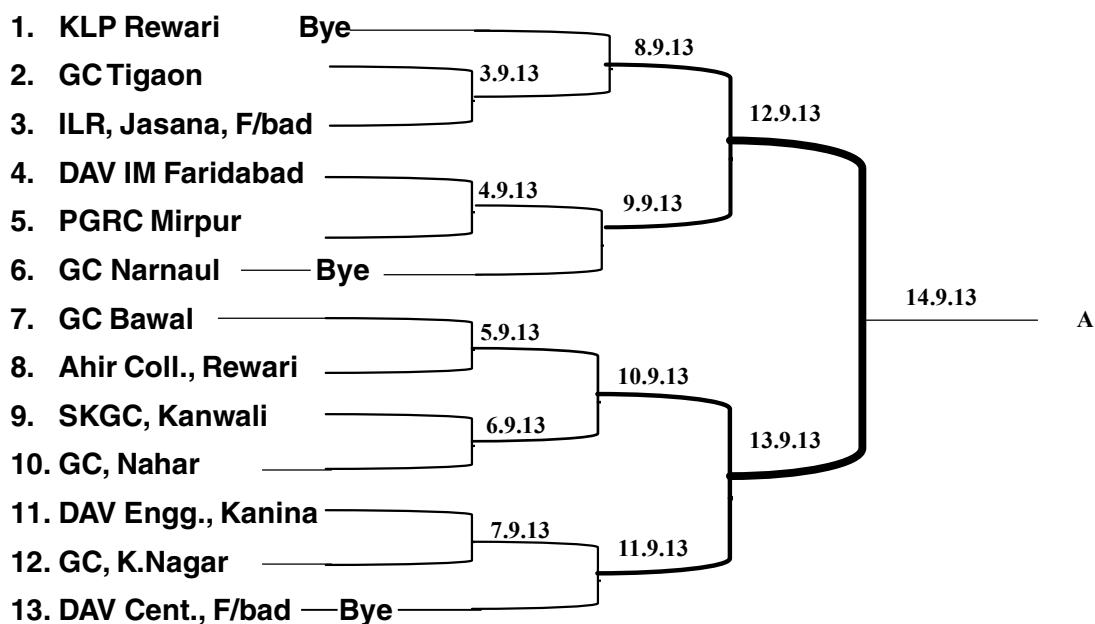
1. KLP Rewari Bye
2. GC Tigaon
3. ILR, Jasana, F/bad
4. DAV IM Faridabad
5. PGRC Mirpur
6. GC Narnaul Bye
7. GC Bawal
8. Ahir Coll., Rewari
9. SKGC, Kanwali
10. GC, Nahar
11. DAV Engg., Kanina
12. GC, K.Nagar
13. DAV Cent., F/bad Bye

3.9.13
8.9.13
12.9.13
4.9.13
9.9.13
14.9.13
A
5.9.13
10.9.13
6.9.13
13.9.13
7.9.13
11.9.13